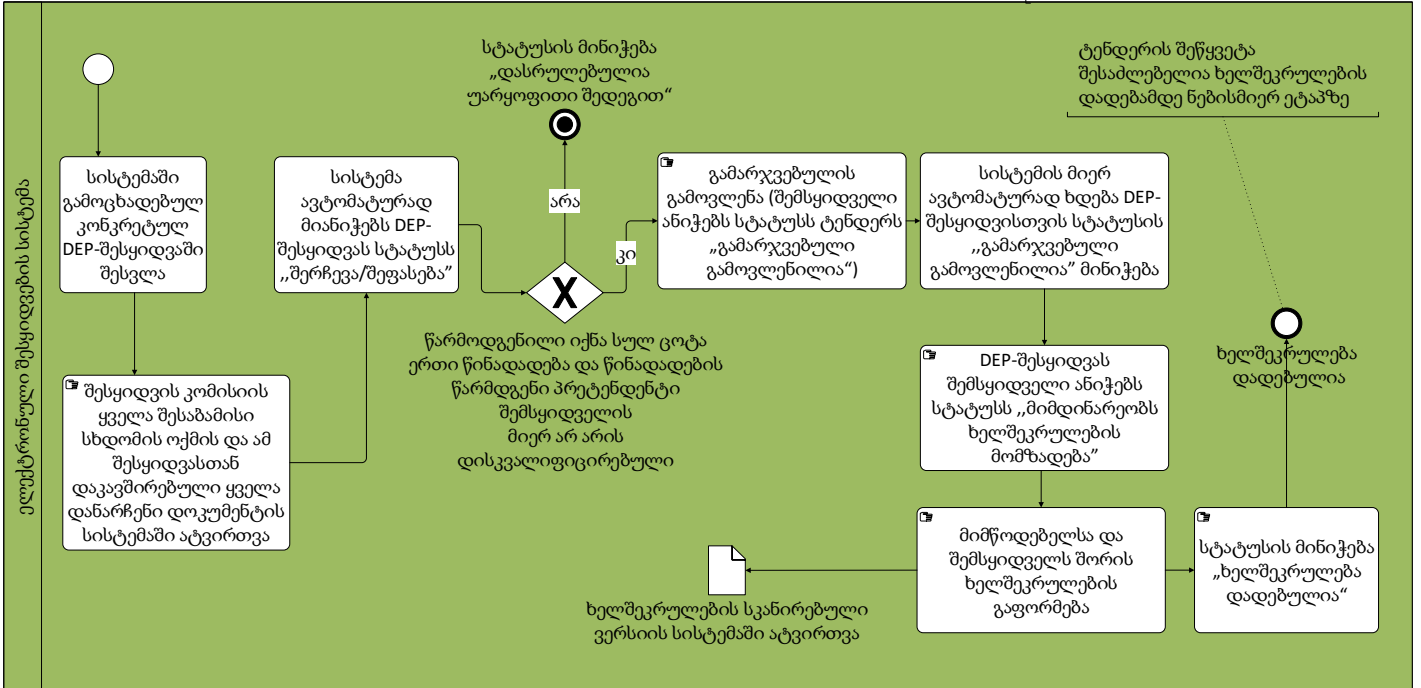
ელექტრონული შესყიდვების სისტემა

სისტემაში გამოცხადებულ კონკრეტულ DEP-შესყიდვაში შესვლა

შესყიდვის კომისიის ყველა შესაბამისი სხდომის ოქმის და ამ შესყიდვასთან დაკავშირებული ყველა დანარჩენი დოკუმენტის სისტემაში ატვირთვა

სისტემა ავტომატურად მიანიჭებს DEP-შესყიდვას სტატუსს ,,შერჩევა/შეფასება"

სტატუსის მინიჭება „დასრულებულია უარყოფითი შედეგით"

არა

კი

წარმოდგენილი იქნა სულ ცოტა ერთი წინადადება და წინადადების წარმდგენი პრეტენდენტი შემსყიდველის მიერ არ არის დისკვალიფიცირებული

გამარჯვებულის გამოვლენა (შემსყიდველი ანიჭებს სტატუსს ტენდერს „გამარჯვებული გამოვლენილია")

სისტემის მიერ ავტომატურად ხდება DEP-შესყიდვისთვის სტატუსის ,,გამარჯვებული გამოვლენილია" მინიჭება

DEP-შესყიდვას შემსყიდველი ანიჭებს სტატუსს ,,მიმდინარეობს ხელშეკრულების მომზადება"

მიმწოდებელსა და შემსყიდველს შორის ხელშეკრულების გაფორმება

ხელშეკრულების სკანირებული ვერსიის სისტემაში ატვირთვა

სტატუსის მინიჭება „ხელშეკრულება დადებულია"

ხელშეკრულება დადებულია

ტენდერის შეწყვეტა შესაძლებელია ხელშეკრულების დადებამდე ნებისმიერ ეტაპზე